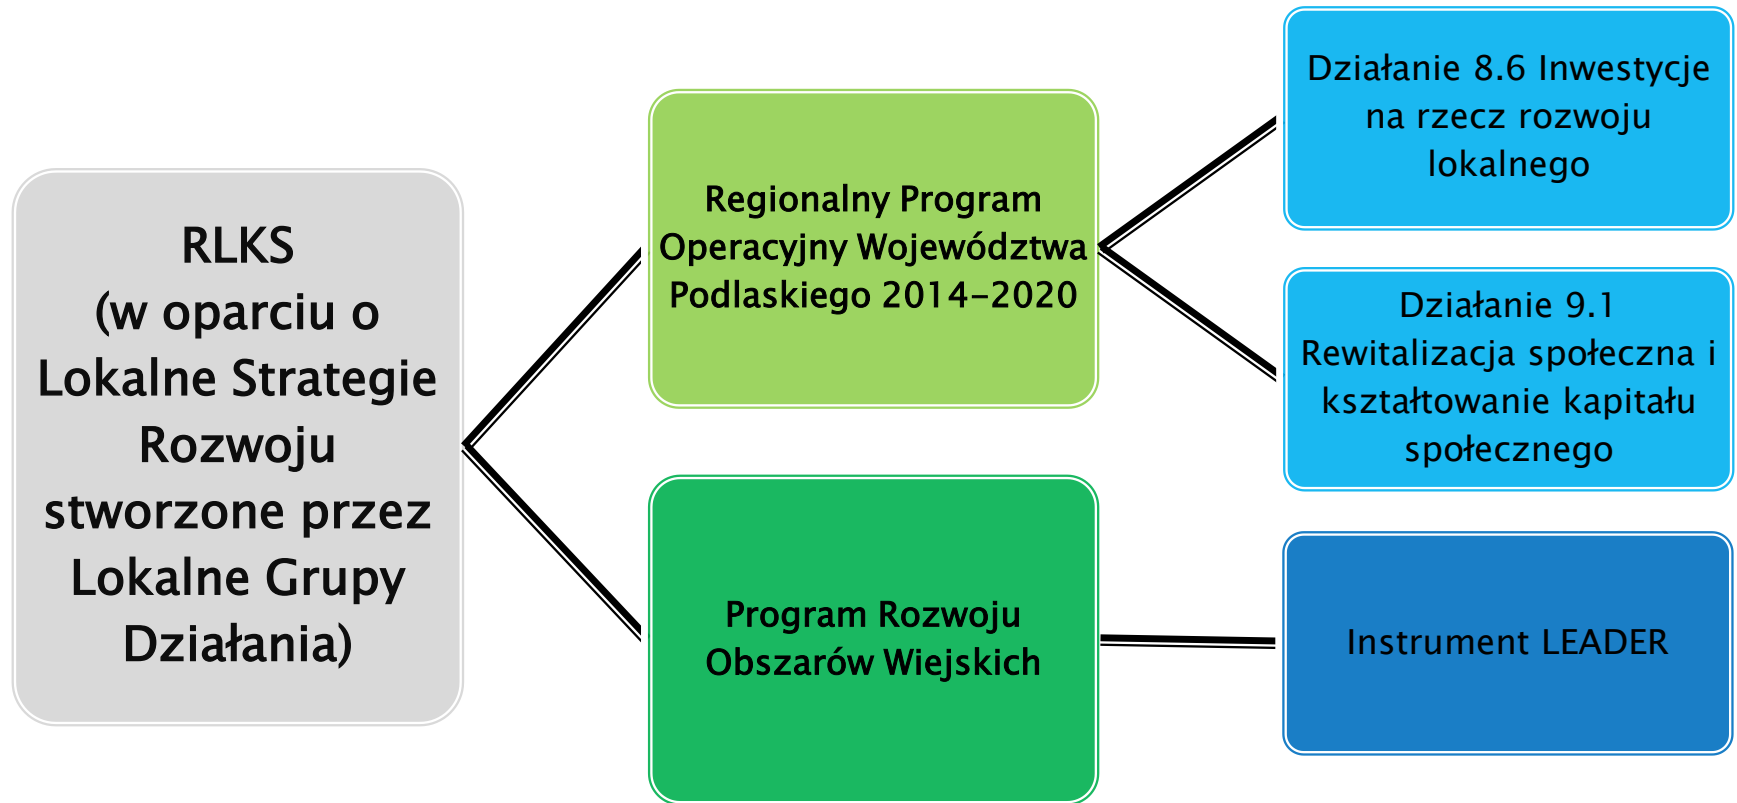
RLKS
(w oparciu o Lokalne Strategie Rozwoju stworzone przez Lokalne Grupy Działania)

Regionalny Program Operacyjny Województwa Podlaskiego 2014-2020

Program Rozwoju Obszarów Wiejskich

Działanie 8.6 Inwestycje na rzecz rozwoju lokalnego

Działanie 9.1 Rewitalizacja społeczna i kształtowanie kapitału społecznego

Instrument LEADER